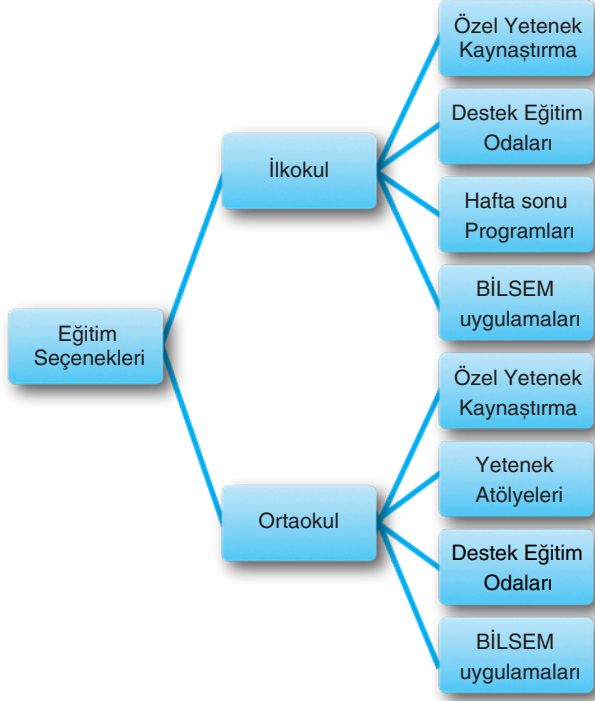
Eğitim Seçenekleri

İlkokul

Özel Yetenek Kaynaştırma

Destek Eğitim Odaları

Hafta sonu Programları

BİLSEM uygulamaları

Ortaokul

Özel Yetenek Kaynaştırma

Yetenek Atölyeleri

Destek Eğitim Odaları

BİLSEM uygulamaları